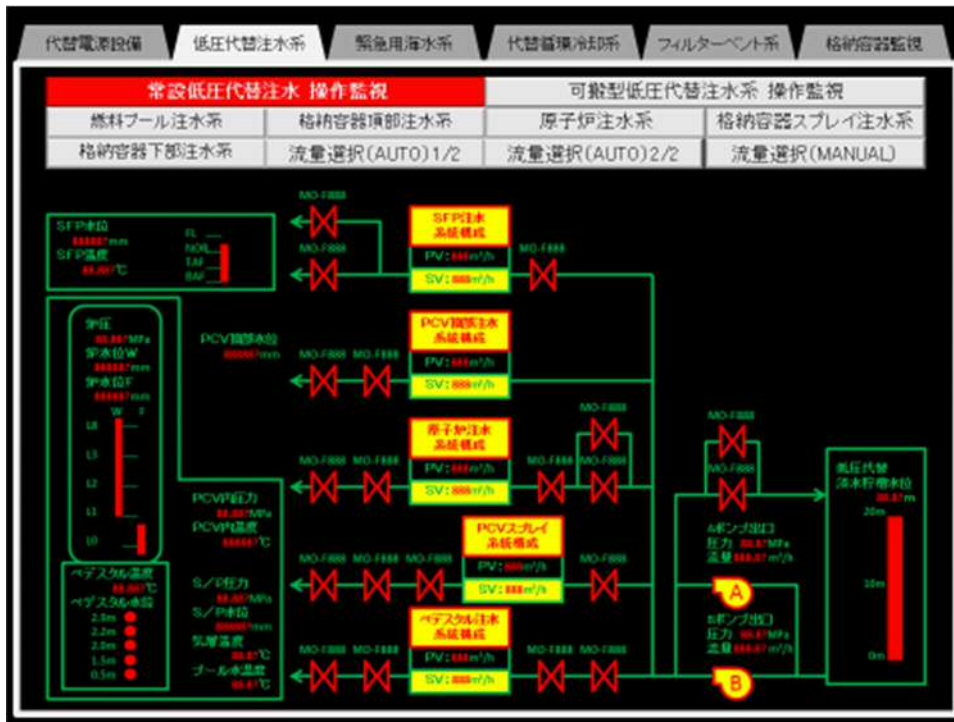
代替電源設備 | 低圧代替注水系 | 緊急用海水系 | 代替循環冷却系 | フィルターベント系 | 格納容器監視

常設低圧代替注水 操作監視 | 可搬型低圧代替注水系 操作監視
燃料プール注水系 | 格納容器頂部注水系 | 原子炉注水系 | 格納容器スプレイ注水系
格納容器下部注水系 | 流量選択(AUTO)1/2 | 流量選択(AUTO)2/2 | 流量選択(MANUAL)

SFP水位 88887mm
SFP温度 88.88℃
FL
NWL
TAF
BAF

MO-F888
MO-F888
SFP注水系統構成
PV: 888m³/h
SV: 888m³/h
MO-F888

炉圧 88.88MPa
炉水位W 88888mm
炉水位F 88888mm
W F
18
15
12
11
10

PCV頂部水位 88888mm
MO-F888 MO-F888
PCV頂部注水系統構成
PV: 888m³/h
SV: 888m³/h

MO-F888
原子炉注水系統構成
MO-F888 MO-F888
PV: 888m³/h
SV: 888m³/h
MO-F888 MO-F888

MO-F888
MO-F888

PCV内圧力 88.88MPa
PCV内温度 88888℃

PCVスプレイ系統構成
MO-F888 MO-F888 MO-F888
PV: 888m³/h
SV: 888m³/h
MO-F888

ペデスタル温度 88.88℃
ペデスタル水位
2.0m
2.2m
2.0m
1.5m
0.5m

S/P圧力 88.88MPa
S/P水位 88888mm
気層温度 88.88℃
プール水温度 88.88℃

ペデスタル注水系統構成
MO-F888 MO-F888
PV: 888m³/h
SV: 888m³/h
MO-F888 MO-F888

Aポンプ出口
圧力 88.88MPa
流量 888.88m³/h
A
Bポンプ出口
圧力 88.88MPa
流量 888.88m³/h
B

低圧代替淡水貯槽水位 88.88m
20m
10m
0m